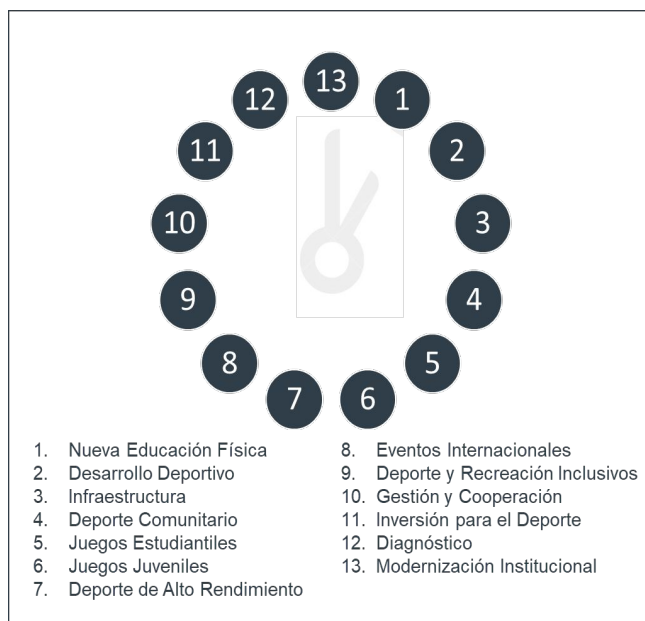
13
1
2
3
4
5
6
7
8
9
10
11
12

1. Nueva Educación Física
2. Desarrollo Deportivo
3. Infraestructura
4. Deporte Comunitario
5. Juegos Estudiantiles
6. Juegos Juveniles
7. Deporte de Alto Rendimiento

8. Eventos Internacionales
9. Deporte y Recreación Inclusivos
10. Gestión y Cooperación
11. Inversión para el Deporte
12. Diagnóstico
13. Modernización Institucional